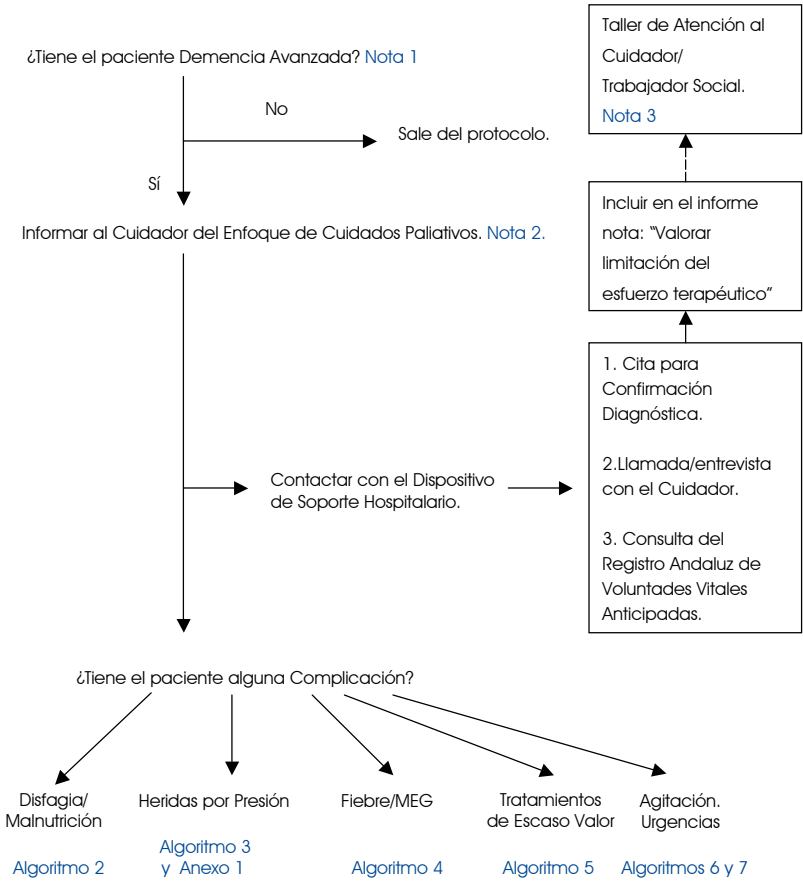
¿Tiene el paciente Demencia Avanzada? Nota 1

No

Sale del protocolo.

Sí

Informar al Cuidador del Enfoque de Cuidados Paliativos. Nota 2.

Taller de Atención al Cuidador/ Trabajador Social. Nota 3

Incluir en el informe nota: "Valorar limitación del esfuerzo terapéutico"

1. Cita para Confirmación Diagnóstica.

2.Llamada/entrevista con el Cuidador.

3. Consulta del Registro Andaluz de Voluntades Vitales Anticipadas.

Contactar con el Dispositivo de Soporte Hospitalario.

¿Tiene el paciente alguna Complicación?

Disfagia/ Malnutrición

Heridas por Presión

Fiebre/MEG

Tratamientos de Escaso Valor

Agitación. Urgencias

Algoritmo 2

Algoritmo 3 y Anexo 1

Algoritmo 4

Algoritmo 5

Algoritmos 6 y 7